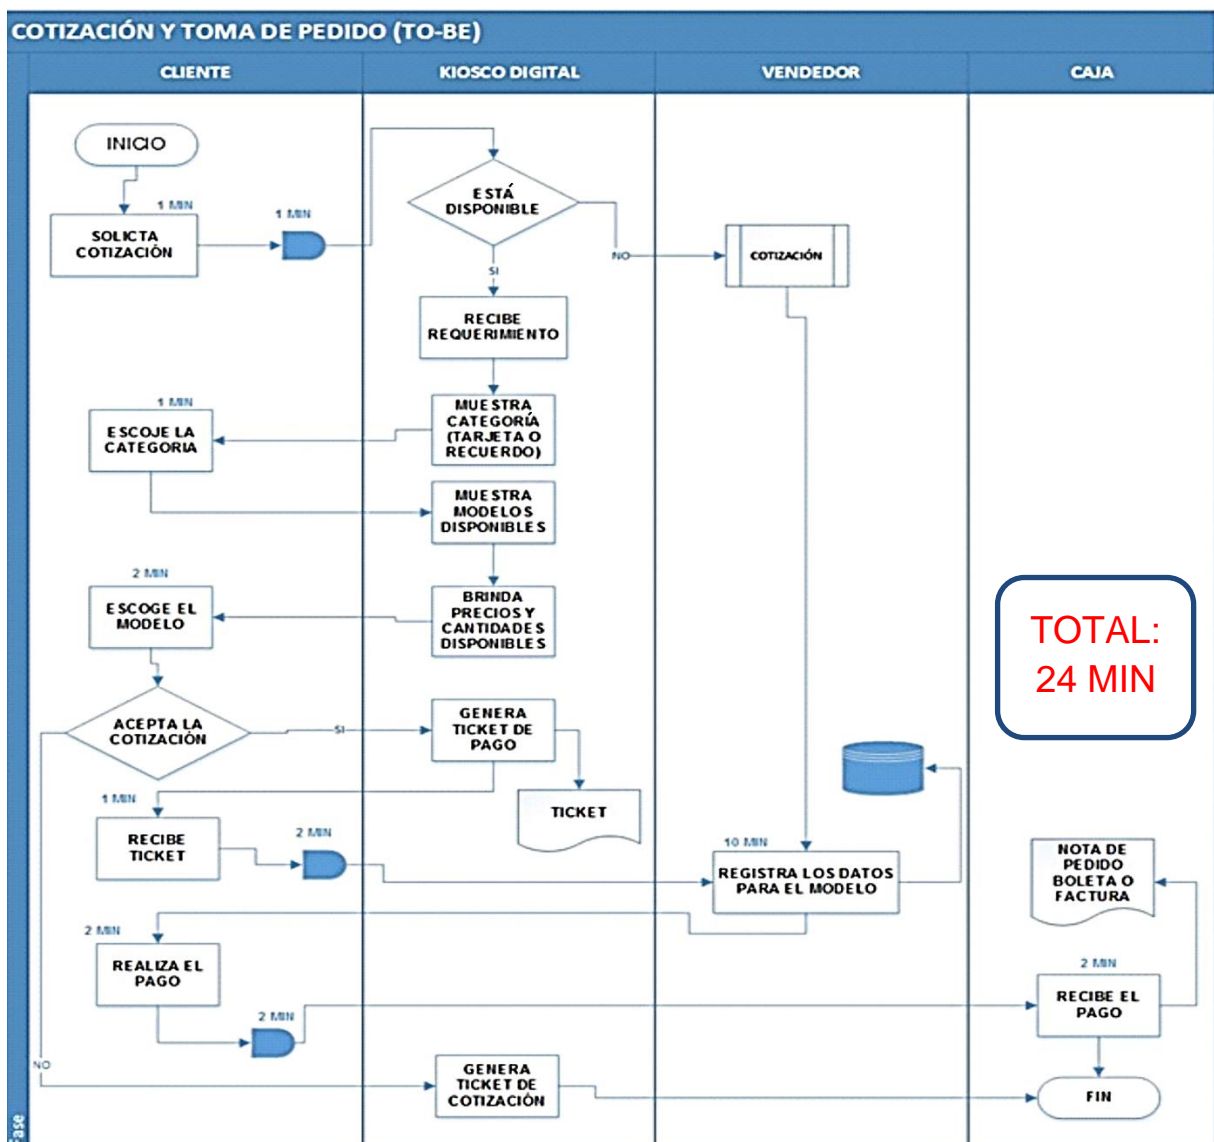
COTIZACIÓN Y TOMA DE PEDIDO (TO-BE)

| CLIENTE | KIOSCO DIGITAL | VENDEDOR | CAJA |
|---|---|---|---|

INICIO

1 MIN
SOLICTA COTIZACIÓN

1 MIN

ESTÁ DISPONIBLE

NO

COTIZACIÓN

SI

RECIBE REQUERIMIENTO

1 MIN
ESCOJE LA CATEGORIA

MUESTRA CATEGORÍA (TARJETA O RECUERDO)

MUESTRA MODELOS DISPONIBLES

2 MIN
ESCOGE EL MODELO

BRINDA PRECIOS Y CANTIDADES DISPONIBLES

TOTAL: 24 MIN

ACEPTA LA COTIZACIÓN

SI

GENERA TICKET DE PAGO

TICKET

1 MIN
RECIBE TICKET

2 MIN

10 MIN
REGISTRA LOS DATOS PARA EL MODELO

NOTA DE PEDIDO BOLETA O FACTURA

2 MIN
REALIZA EL PAGO

2 MIN

2 MIN
RECIBE EL PAGO

NO

GENERA TICKET DE COTIZACIÓN

FIN

ase